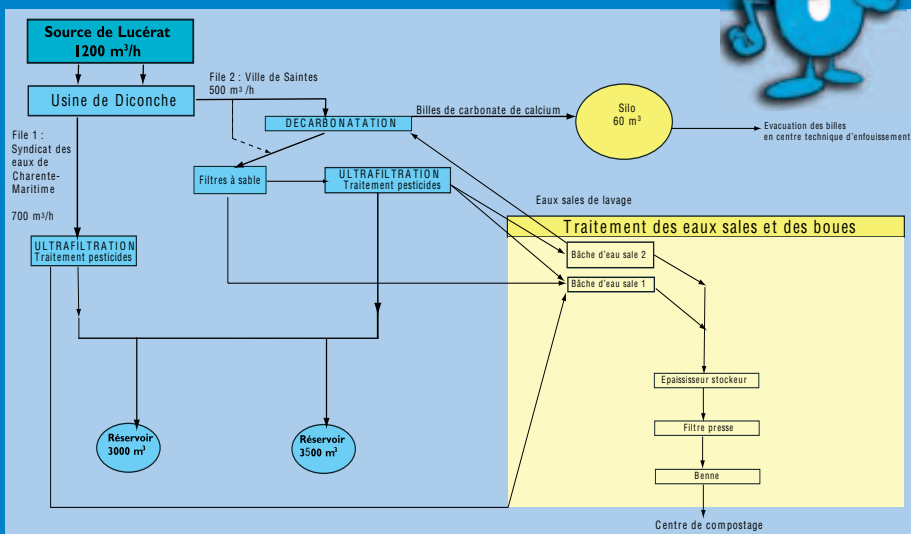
Source de Lucérat
1200 m$^3$/h

Usine de Diconche

File 2 : Ville de Saintes
500 m$^3$ /h

Billes de carbonate de calcium

Silo
60 m$^3$

Evacuation des billes
en centre technique d'enfouissement

DECARBONATATION

File 1 :
Syndicat des eaux de Charente-Maritime

700 m$^3$/h

Filtres à sable

ULTRAFILTRATION
Traitement pesticides

Eaux sales de lavage

Traitement des eaux sales et des boues

ULTRAFILTRATION
Traitement pesticides

Bâche d'eau sale 2

Bâche d'eau sale 1

Epaississeur stockeur

Réservoir
3000 m$^3$

Réservoir
3500 m$^3$

Filtre presse

Benne

Centre de compostage